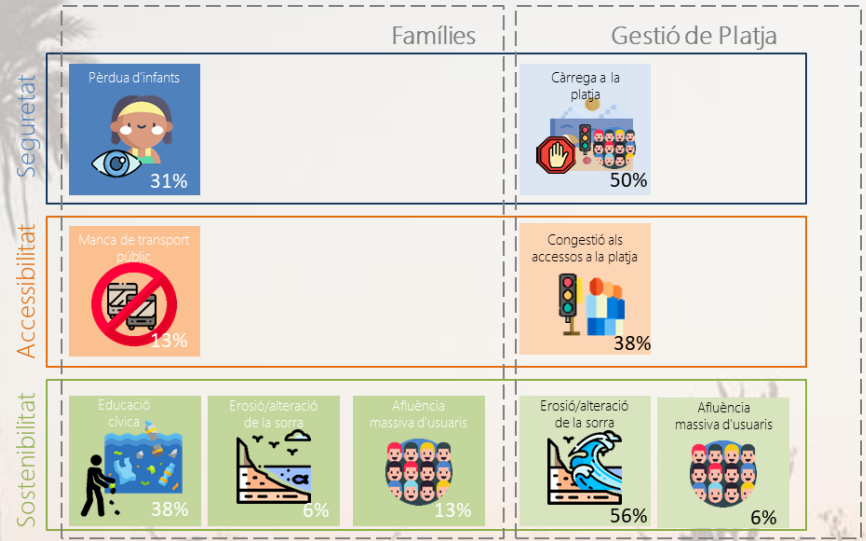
Famílies

Gestió de Platja

Seguretat

Pèrdua d'infants

31%

Càrrega a la platja

50%

Accessibilitat

Manca de transport públic

13%

Congestió als accessos a la platja

38%

Sostenibilitat

Educació cívica

38%

Erosió/alteració de la sorra

6%

Afluència massiva d'usuaris

13%

Erosió/alteració de la sorra

56%

Afluència massiva d'usuaris

6%